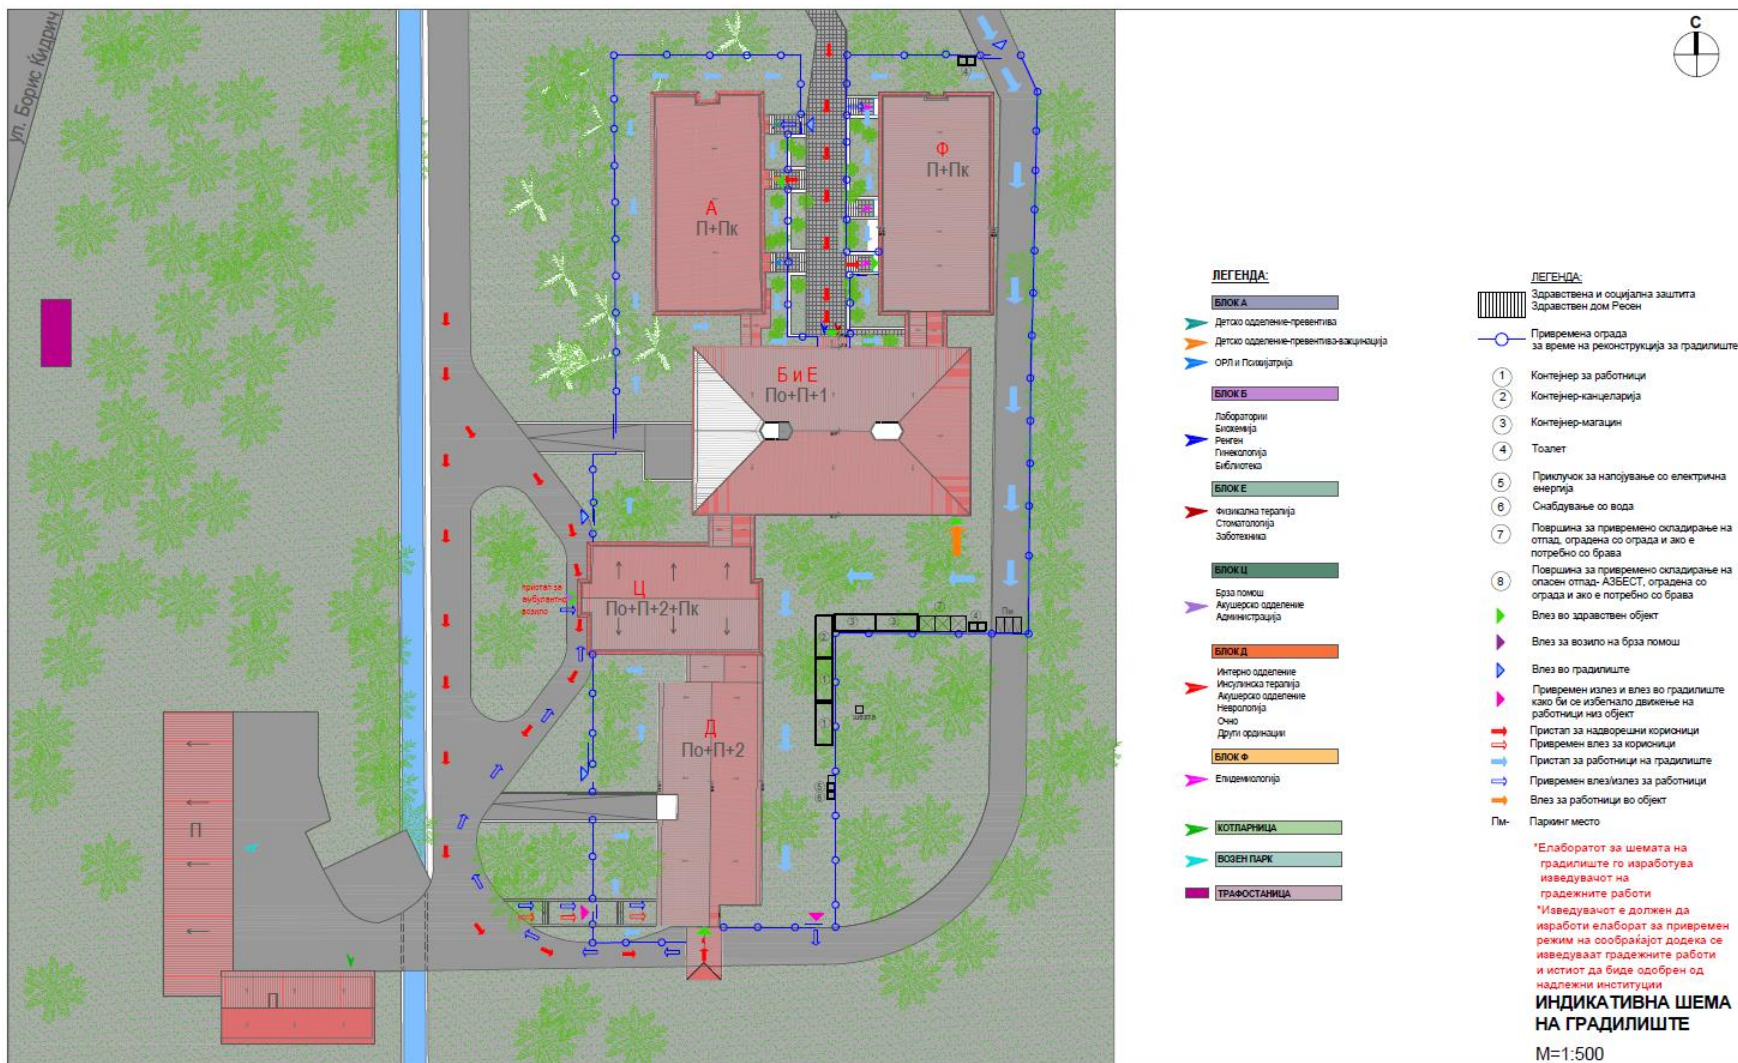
ул. Борис Кидрич

С

А
П+Пк

Ф
П+Пк

Б и Е
По+П+1

Ц
По+П+2+Пк

пристап за амбулантно возило

Д
По+П+2

П

П

шахта

Пм

ЛЕГЕНДА:

БЛОК А
Детско одделение-превентива
Детско одделение-превентива-вакцинација
ОРЛ и Психијатрија

БЛОК Б
Лаборатории
Биохемија
Рендген
Гинекологија
Библиотека

БЛОК Е
Физикална терапија
Стоматологија
Заботехника

БЛОК Ц
Брза помош
Акушерско одделение
Администрација

БЛОК Д
Интерно одделение
Инсулинска терапија
Акушерско одделение
Неврологија
Очно
Други ординации

БЛОК Ф
Епидемиологија

КОТЛАРНИЦА

ВОЗЕН ПАРК

ТРАФОСТАНИЦА

ЛЕГЕНДА:
Здравствена и социјална заштита
Здравствен дом Ресен
Привремена ограда
за време на реконструкција за градилиште
1 Контејнер за работници
2 Контејнер-канцеларија
3 Контејнер-магацин
4 Тоалет
5 Приклучок за напојување со електрична енергија
6 Снабдување со вода
7 Површина за привремено складирање на отпад, оградена со ограда и ако е потребно со брава
8 Површина за привремено складирање на опасен отпад- АЗБЕСТ, оградена со ограда и ако е потребно со брава
Влез во здравствен објект
Влез за возило на брза помош
Влез во градилиште
Привремен излез и влез во градилиште како би се избегнало движење на работници низ објект
Пристап за надворешни корисници
Привремен влез за корисници
Пристап за работници на градилиште
Привремен влез/излез за работници
Влез за работници во објект
Пм- Паркинг место

*Елаборатот за шемата на градилиште го изработува изведувачот на градежните работи
*Изведувачот е должен да изработи елаборат за привремен режим на сообраќајот додека се изведуваат градежните работи и истиот да биде одобрен од надлежни институции

ИНДИКАТИВНА ШЕМА НА ГРАДИЛИШТЕ

М=1:500